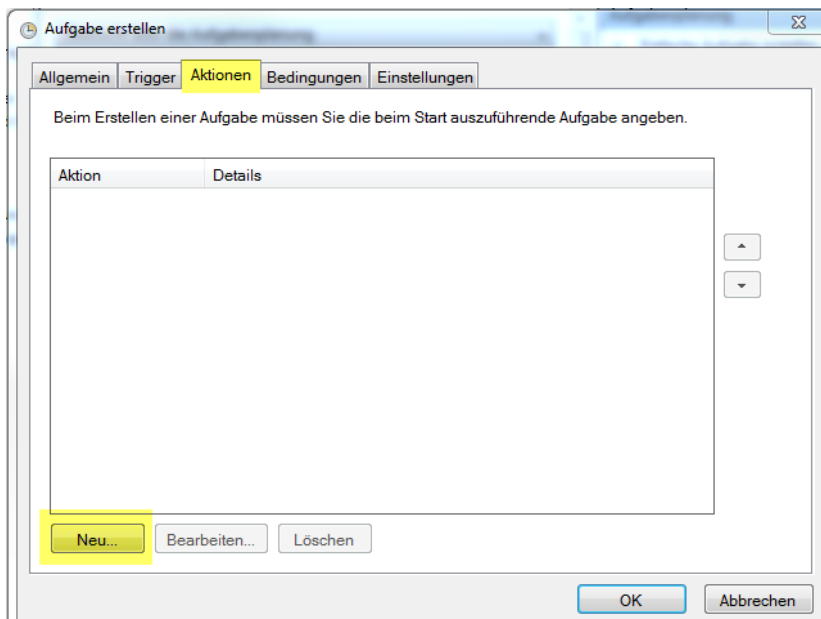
Aufgabe erstellen

Allgemein | Trigger | Aktionen | Bedingungen | Einstellungen

Beim Erstellen einer Aufgabe müssen Sie die beim Start auszuführende Aufgabe angeben.

| Aktion | Details |
|---|---|

Neu... Bearbeiten... Löschen

OK Abbrechen